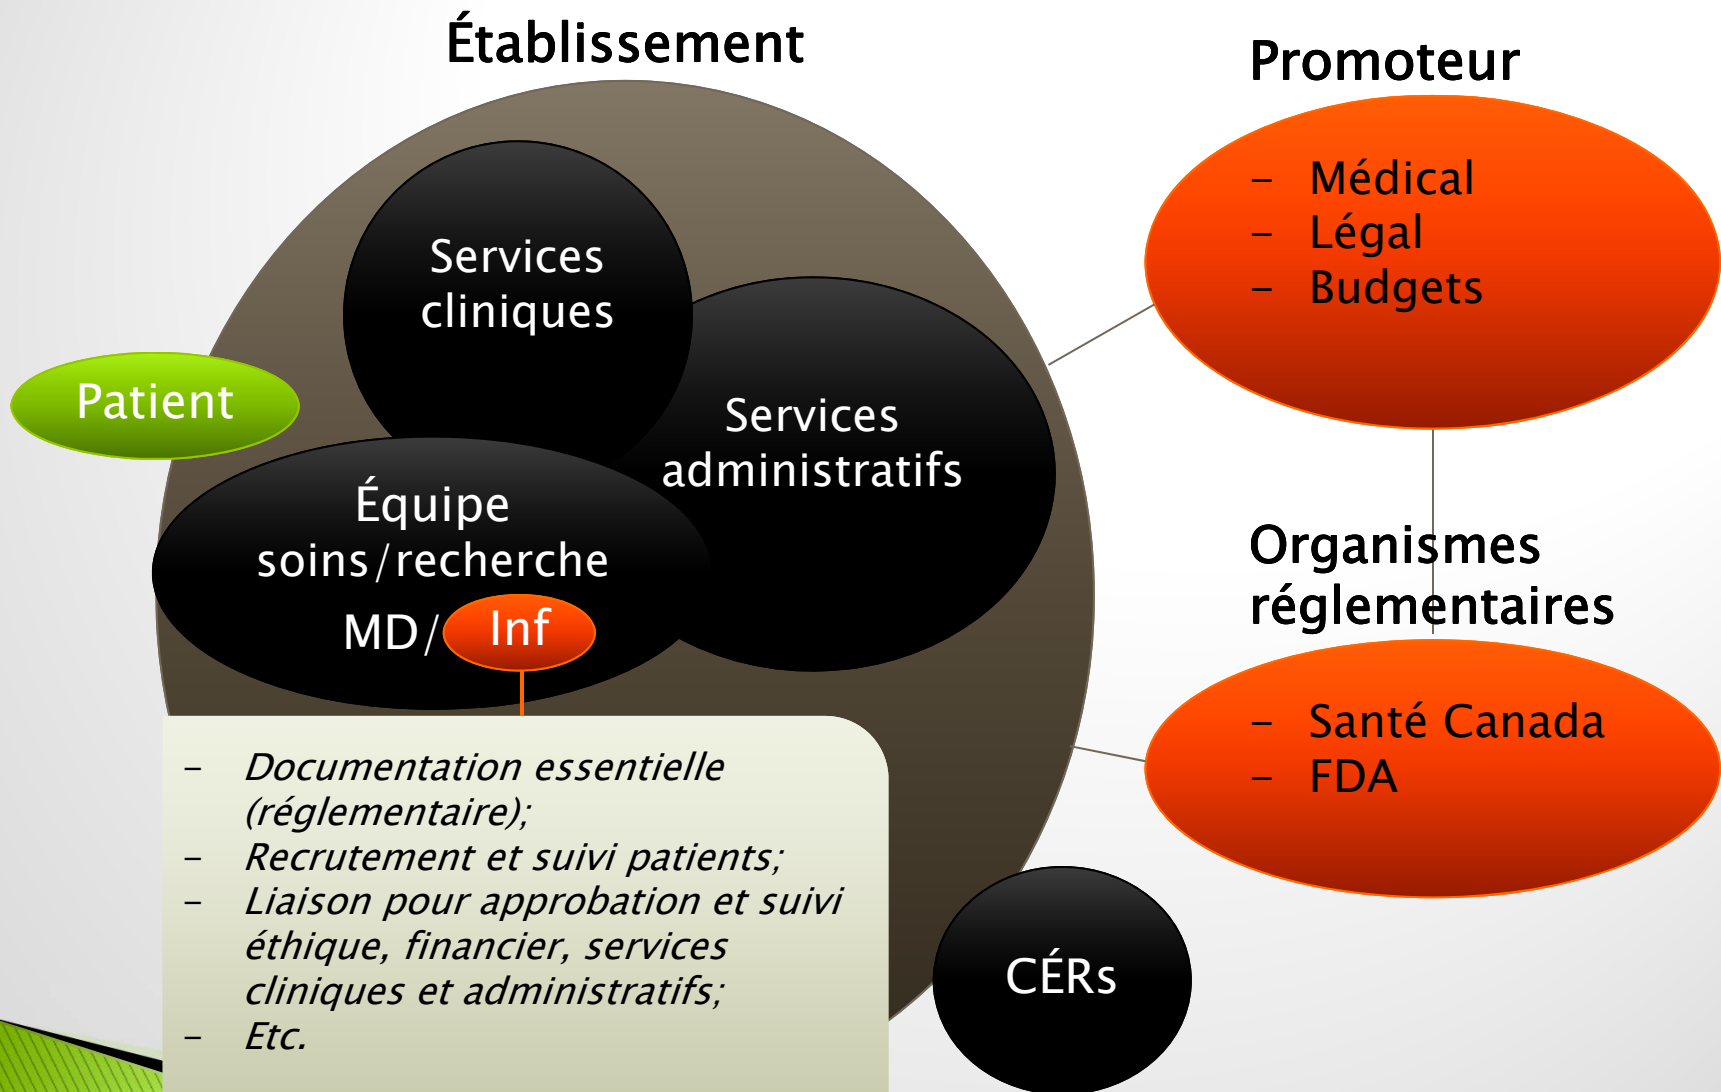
Établissement

Promoteur

– Médical
– Légal
– Budgets

Services cliniques

Patient

Services administratifs

Équipe soins/recherche

MD/ Inf

Organismes réglementaires

– Santé Canada
– FDA

– Documentation essentielle (réglementaire);
– Recrutement et suivi patients;
– Liaison pour approbation et suivi éthique, financier, services cliniques et administratifs;
– Etc.

CÉRs